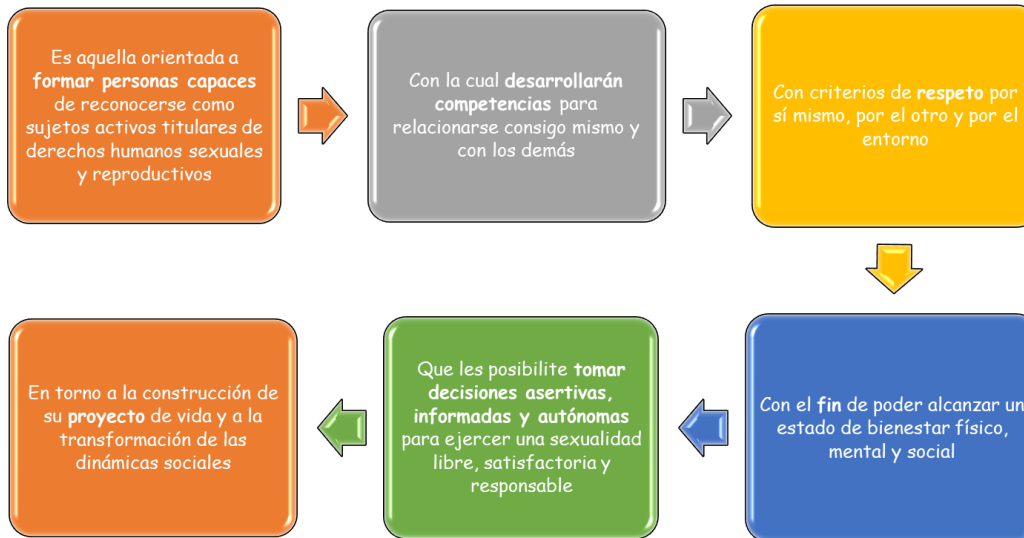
Es aquella orientada a formar personas capaces de reconocerse como sujetos activos titulares de derechos humanos sexuales y reproductivos

Con la cual desarrollarán competencias para relacionarse consigo mismo y con los demás

Con criterios de respeto por sí mismo, por el otro y por el entorno

Con el fin de poder alcanzar un estado de bienestar físico, mental y social

Que les posibilite tomar decisiones asertivas, informadas y autónomas para ejercer una sexualidad libre, satisfactoria y responsable

En torno a la construcción de su proyecto de vida y a la transformación de las dinámicas sociales